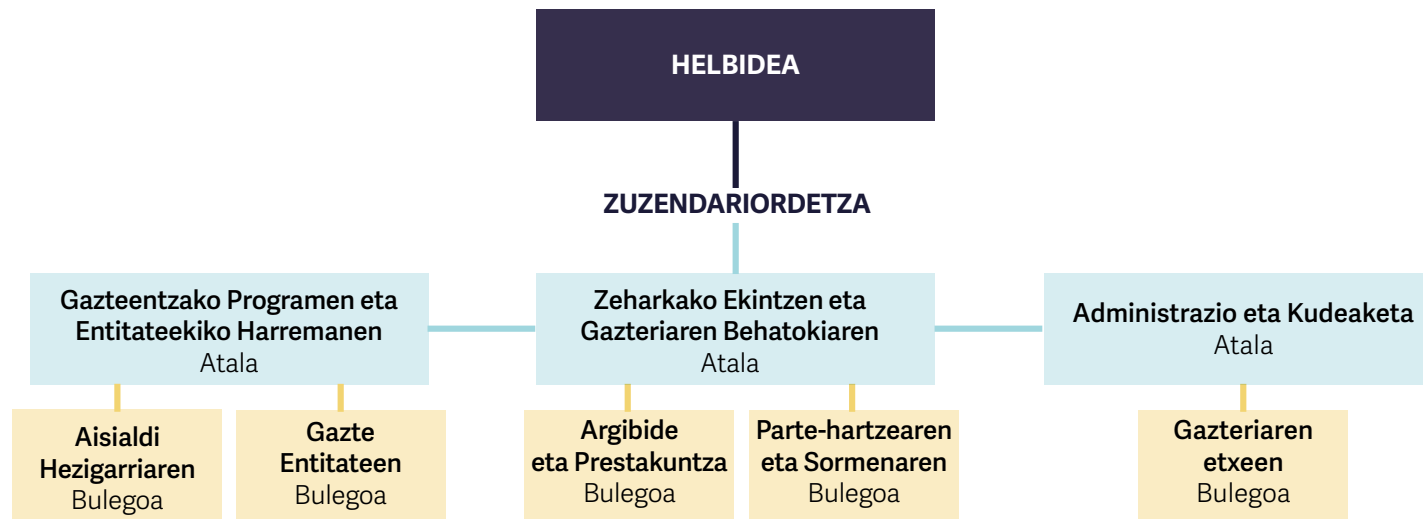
HELBIDEA

ZUZENDARIORDETZA

Gazteentzako Programen eta Entitateekiko Harremanen
Atala

Zeharkako Ekintzen eta Gazteriaren Behatokiaren
Atala

Administrazio eta Kudeaketa
Atala

Aisialdi Hezigarriaren
Bulegoa

Gazte Entitateen
Bulegoa

Argibide eta Prestakuntza
Bulegoa

Parte-hartzearen eta Sormenaren
Bulegoa

Gazteriaren etxeen
Bulegoa